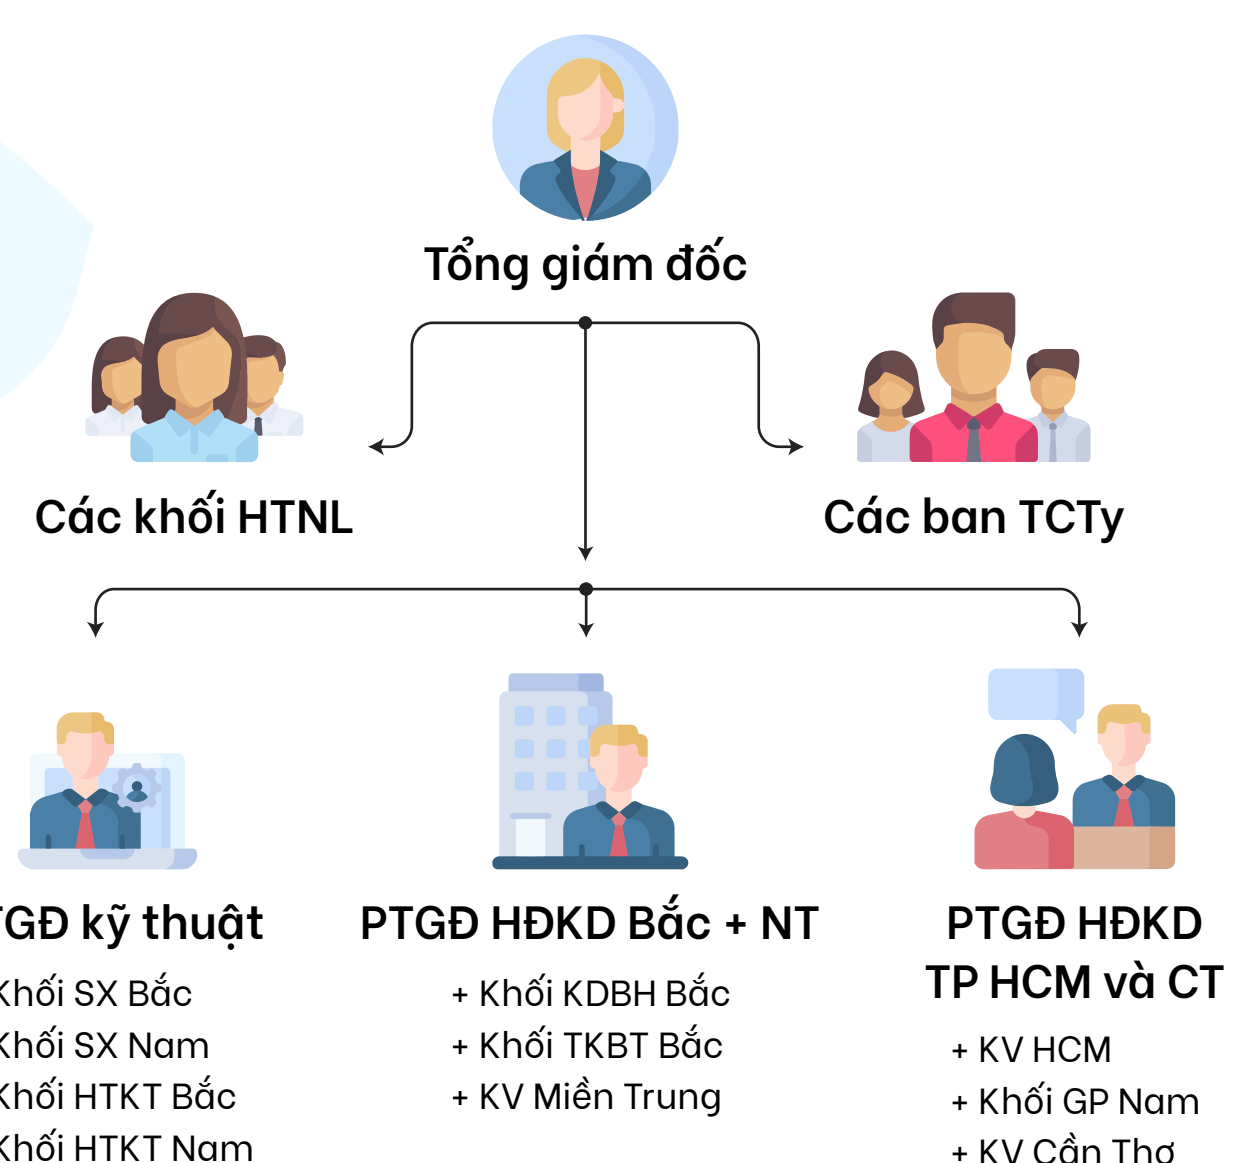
Tổng giám đốc

Các khối HTNL

Các ban TCTy

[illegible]GĐ kỹ thuật

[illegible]hối SX Bắc

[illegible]hối SX Nam

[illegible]hối HTKT Bắc

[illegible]hối HTKT Nam

PTGĐ HĐKD Bắc + NT

+ Khối KDBH Bắc

+ Khối TKBT Bắc

+ KV Miền Trung

PTGĐ HĐKD TP HCM và CT

+ KV HCM

+ Khối GP Nam

+ KV Cần Thơ